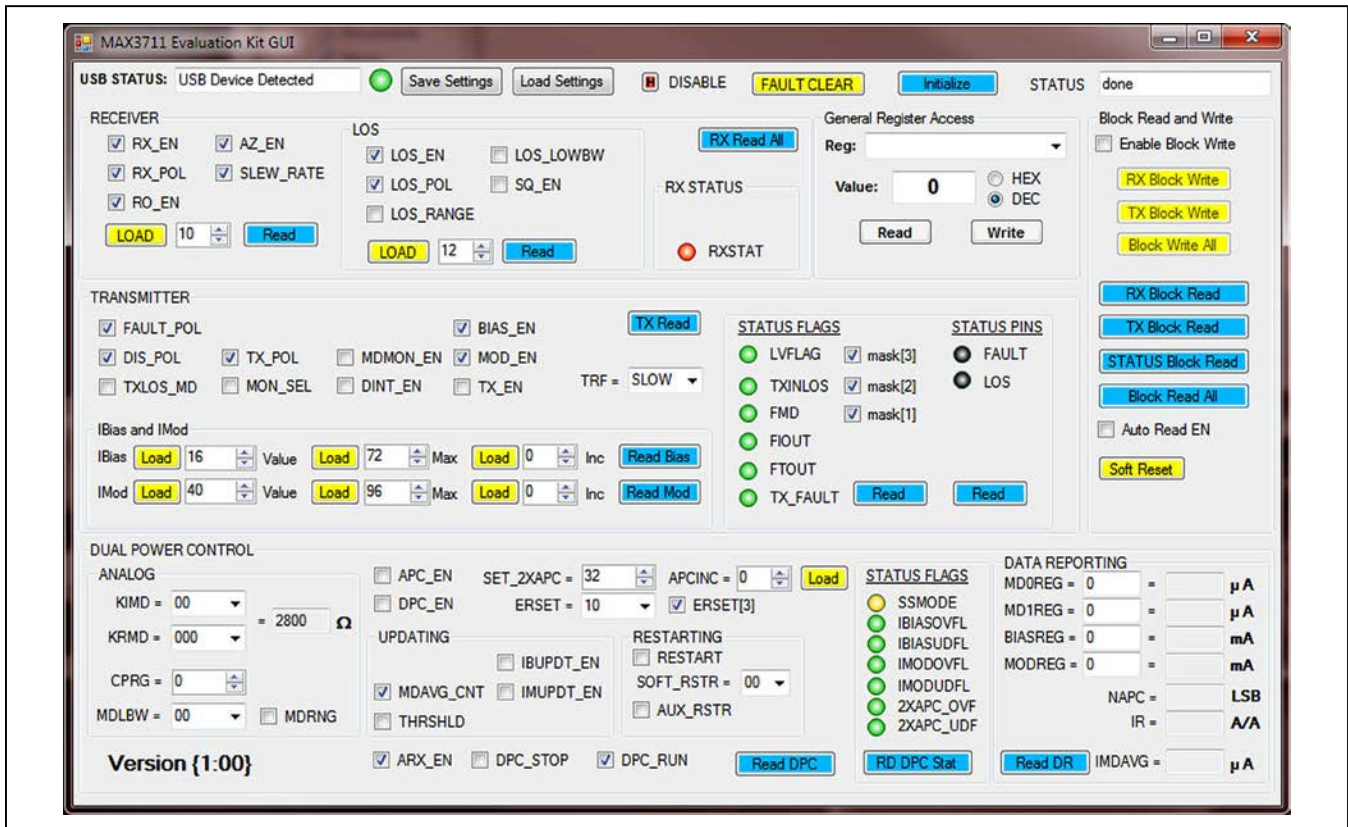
MAX3711 Evaluation Kit GUI

USB STATUS: USB Device Detected Save Settings Load Settings DISABLE FAULT CLEAR Initialize STATUS done

RECEIVER
RX_EN AZ_EN
RX_POL SLEW_RATE
RO_EN
LOAD 10 Read

LOS
LOS_EN LOS_LOWBW
LOS_POL SQ_EN
LOS_RANGE
LOAD 12 Read

RX Read All
RX STATUS
RXSTAT

General Register Access
Reg:
Value: 0 HEX DEC
Read Write

Block Read and Write
Enable Block Write
RX Block Write
TX Block Write
Block Write All

TRANSMITTER
FAULT_POL BIAS_EN TX Read
DIS_POL TX_POL MDMON_EN MOD_EN
TXLOS_MD MON_SEL DINT_EN TX_EN TRF = SLOW

STATUS FLAGS
LVFLAG mask[3]
TXINLOS mask[2]
FMD mask[1]
FIOUT
FTOUT
TX_FAULT Read

STATUS PINS
FAULT
LOS
Read

RX Block Read
TX Block Read
STATUS Block Read
Block Read All
Auto Read EN
Soft Reset

IBias and IMod
IBias Load 16 Value Load 72 Max Load 0 Inc Read Bias
IMod Load 40 Value Load 96 Max Load 0 Inc Read Mod

DUAL POWER CONTROL
ANALOG
KIMD = 00
KRMD = 000 = 2800 Ω
CPRG = 0
MDLBW = 00 MDRNG

APC_EN
DPC_EN
SET_2XAPC = 32 APCINC = 0 Load
ERSET = 10 ERSET[3]

UPDATING
IBUPDT_EN
MDAVG_CNT IMUPDT_EN
THRSHLD

RESTARTING
RESTART
SOFT_RSTR = 00
AUX_RSTR

STATUS FLAGS
SSMODE
IBIASOVFL
IBIASUDFL
IMODOVFL
IMODUDFL
2XAPC_OVF
2XAPC_UDF

DATA REPORTING
MD0REG = 0 = µA
MD1REG = 0 = µA
BIASREG = 0 = mA
MODREG = 0 = mA
NAPC = LSB
IR = A/A

Version {1:00}
ARX_EN DPC_STOP DPC_RUN Read DPC
RD DPC Stat
Read DR IMDAVG = µA